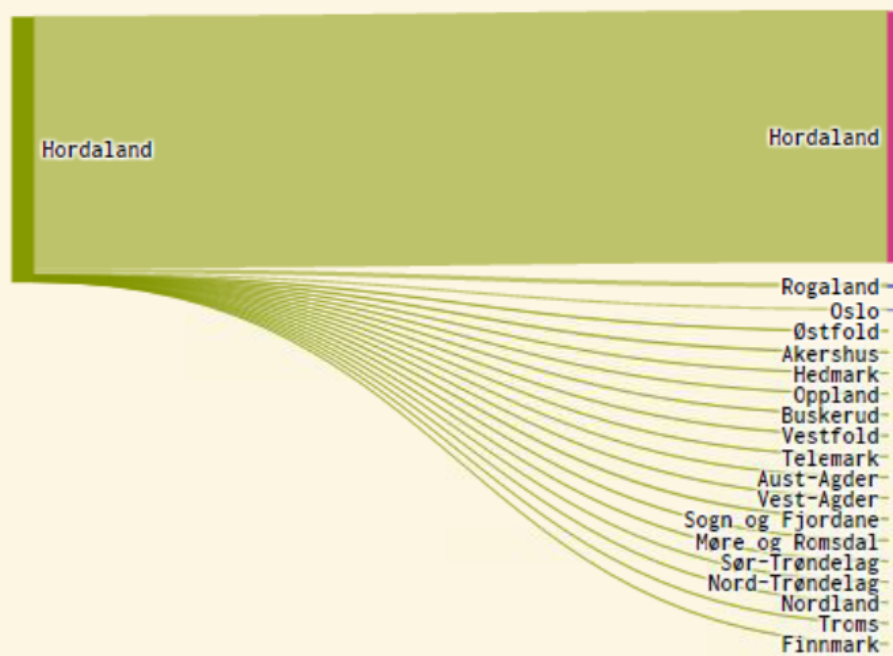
Hordaland

Hordaland
Rogaland
Oslo
Østfold
Akershus
Hedmark
Oppland
Buskerud
Vestfold
Telemark
Aust-Agder
Vest-Agder
Sogn og Fjordane
Møre og Romsdal
Sør-Trøndelag
Nord-Trøndelag
Nordland
Troms
Finnmark